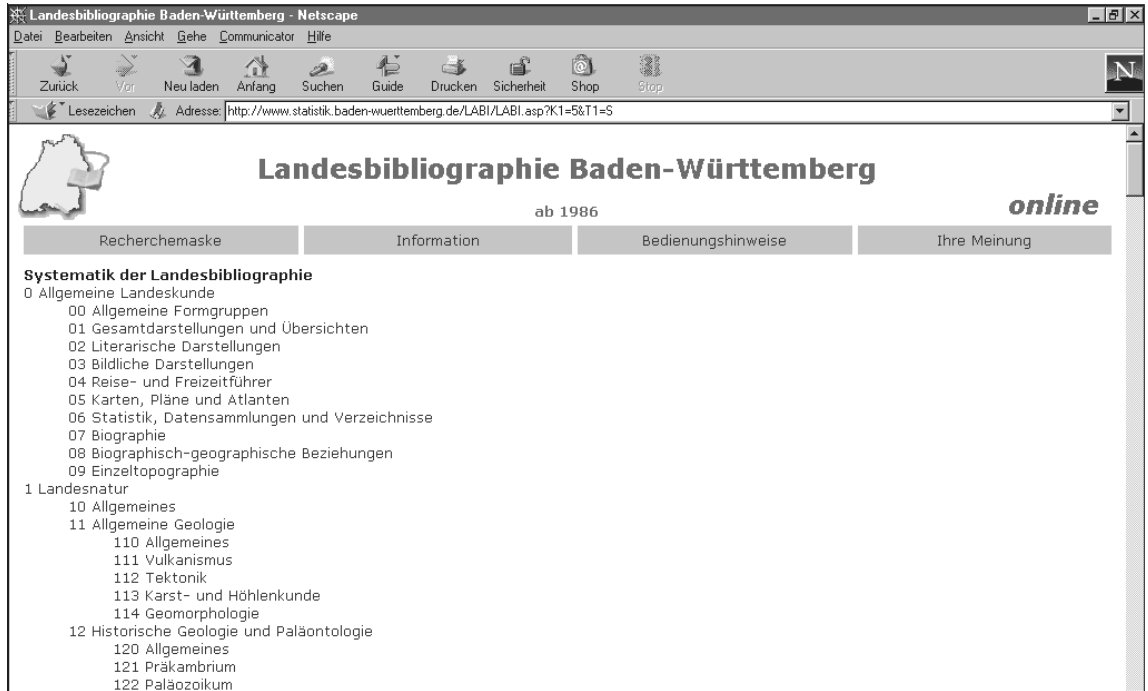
Landesbibliographie Baden-Württemberg - Netscape

Datei Bearbeiten Ansicht Gehe Communicator Hilfe

Zurück Vor Neu laden Anfang Suchen Guide Drucken Sicherheit Shop Stop

Lesezeichen Adresse: http://www.statistik.baden-wuerttemberg.de/LABI/LABI.asp?K1=5&T1=S

Landesbibliographie Baden-Württemberg

ab 1986

online

Recherchemaske Information Bedienungshinweise Ihre Meinung

Systematik der Landesbibliographie
0 Allgemeine Landeskunde
00 Allgemeine Formgruppen
01 Gesamtdarstellungen und Übersichten
02 Literarische Darstellungen
03 Bildliche Darstellungen
04 Reise- und Freizeitführer
05 Karten, Pläne und Atlanten
06 Statistik, Datensammlungen und Verzeichnisse
07 Biographie
08 Biographisch-geographische Beziehungen
09 Einzeltopographie
1 Landesnatur
10 Allgemeines
11 Allgemeine Geologie
110 Allgemeines
111 Vulkanismus
112 Tektonik
113 Karst- und Höhlenkunde
114 Geomorphologie
12 Historische Geologie und Paläontologie
120 Allgemeines
121 Präkambrium
122 Paläozoikum